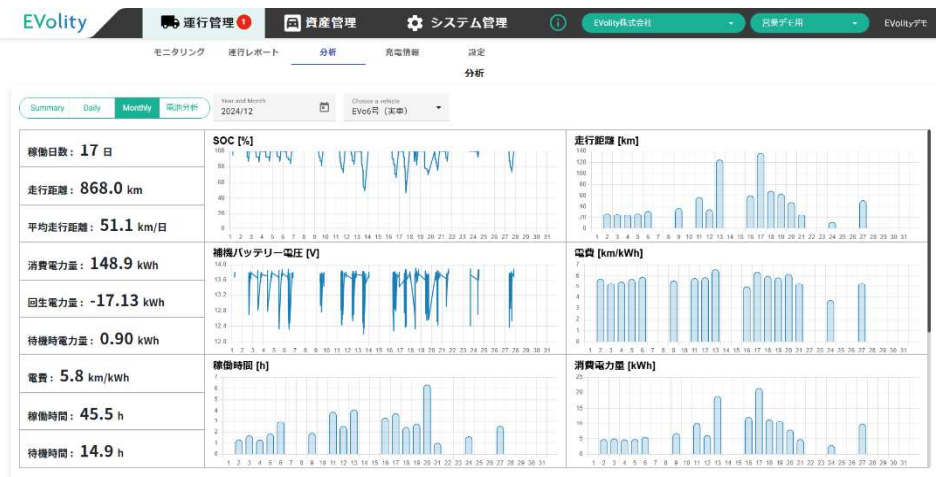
EVolity 運行管理 1 資産管理 システム管理 EVolity株式会社 営業デモ用 EVolityデモ

モニタリング 運行レポート 分析 充電情報 設定

分析

Summary Daily Monthly 電池分析

Year and Month 2024/12

Choose a vehicle EV6号(実車)

| | |
|---|---|
| 稼働日数: 17 日 | |
| 走行距離: 868.0 km | |
| 平均走行距離: 51.1 km/日 | |
| 消費電力量: 148.9 kWh | |
| 回生電力量: -17.13 kWh | |
| 待機時電力量: 0.90 kWh | |
| 電費: 5.8 km/kWh | |
| 稼働時間: 45.5 h | |
| 待機時間: 14.9 h | |

SOC [%]

100 80 60 40 20 0

1 2 3 4 5 6 7 8 9 10 11 12 13 14 15 16 17 18 19 20 21 22 23 24 25 26 27 28 29 30 31

走行距離 [km]

140 120 100 80 60 40 20 0

1 2 3 4 5 6 7 8 9 10 11 12 13 14 15 16 17 18 19 20 21 22 23 24 25 26 27 28 29 30 31

補機バッテリー電圧 [V]

14.0 13.6 13.2 12.8 12.4 12.0

1 2 3 4 5 6 7 8 9 10 11 12 13 14 15 16 17 18 19 20 21 22 23 24 25 26 27 28 29 30 31

電費 [km/kWh]

7 6 5 4 3 2 1 0

1 2 3 4 5 6 7 8 9 10 11 12 13 14 15 16 17 18 19 20 21 22 23 24 25 26 27 28 29 30 31

稼働時間 [h]

7 6 5 4 3 2 1 0

1 2 3 4 5 6 7 8 9 10 11 12 13 14 15 16 17 18 19 20 21 22 23 24 25 26 27 28 29 30 31

消費電力量 [kWh]

25 20 15 10 5 0

1 2 3 4 5 6 7 8 9 10 11 12 13 14 15 16 17 18 19 20 21 22 23 24 25 26 27 28 29 30 31